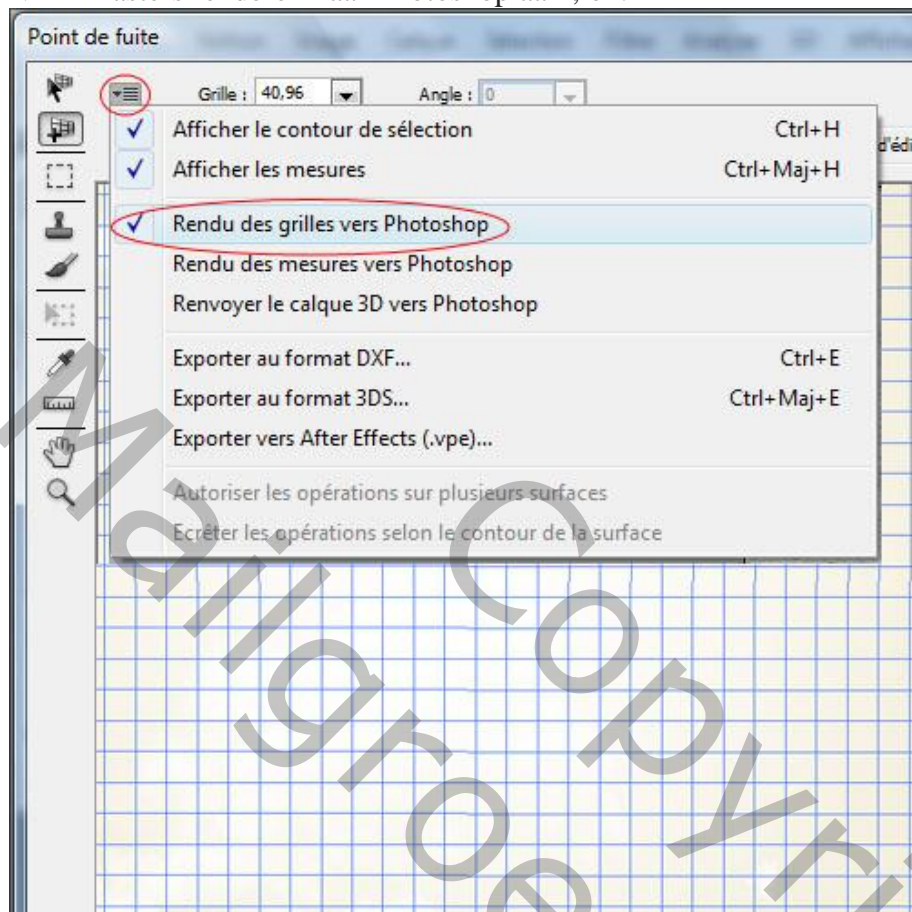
Point de fuite

Grille : 40,96

Angle : 0

Afficher le contour de sélection Ctrl+H

Afficher les mesures Ctrl+Maj+H

Rendu des grilles vers Photoshop

Rendu des mesures vers Photoshop

Renvoyer le calque 3D vers Photoshop

Exporter au format DXF... Ctrl+E

Exporter au format 3DS... Ctrl+Maj+E

Exporter vers After Effects (.vpe)...

Autoriser les opérations sur plusieurs surfaces

Ecrêter les opérations selon le contour de la surface

d'édi

Maligroe Copyright